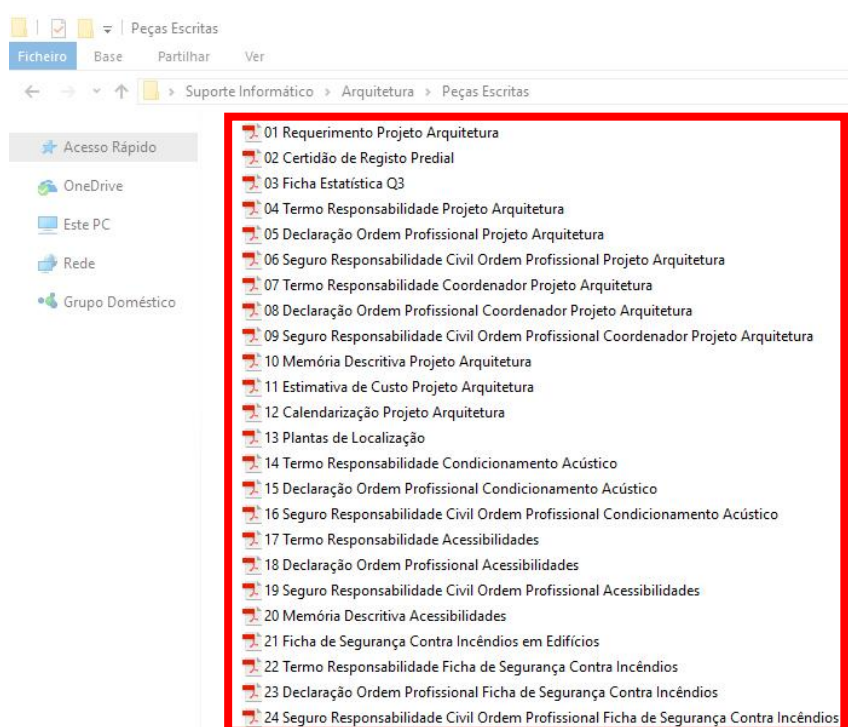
Peças Escritas
Ficheiro Base Partilhar Ver
Suporte Informático > Arquitetura > Peças Escritas

Acesso Rápido
OneDrive
Este PC
Rede
Grupo Doméstico

01 Requerimento Projeto Arquitetura
02 Certidão de Registo Predial
03 Ficha Estatística Q3
04 Termo Responsabilidade Projeto Arquitetura
05 Declaração Ordem Profissional Projeto Arquitetura
06 Seguro Responsabilidade Civil Ordem Profissional Projeto Arquitetura
07 Termo Responsabilidade Coordenador Projeto Arquitetura
08 Declaração Ordem Profissional Coordenador Projeto Arquitetura
09 Seguro Responsabilidade Civil Ordem Profissional Coordenador Projeto Arquitetura
10 Memória Descritiva Projeto Arquitetura
11 Estimativa de Custo Projeto Arquitetura
12 Calendarização Projeto Arquitetura
13 Plantas de Localização
14 Termo Responsabilidade Condicionamento Acústico
15 Declaração Ordem Profissional Condicionamento Acústico
16 Seguro Responsabilidade Civil Ordem Profissional Condicionamento Acústico
17 Termo Responsabilidade Acessibilidades
18 Declaração Ordem Profissional Acessibilidades
19 Seguro Responsabilidade Civil Ordem Profissional Acessibilidades
20 Memória Descritiva Acessibilidades
21 Ficha de Segurança Contra Incêndios em Edifícios
22 Termo Responsabilidade Ficha de Segurança Contra Incêndios
23 Declaração Ordem Profissional Ficha de Segurança Contra Incêndios
24 Seguro Responsabilidade Civil Ordem Profissional Ficha de Segurança Contra Incêndios